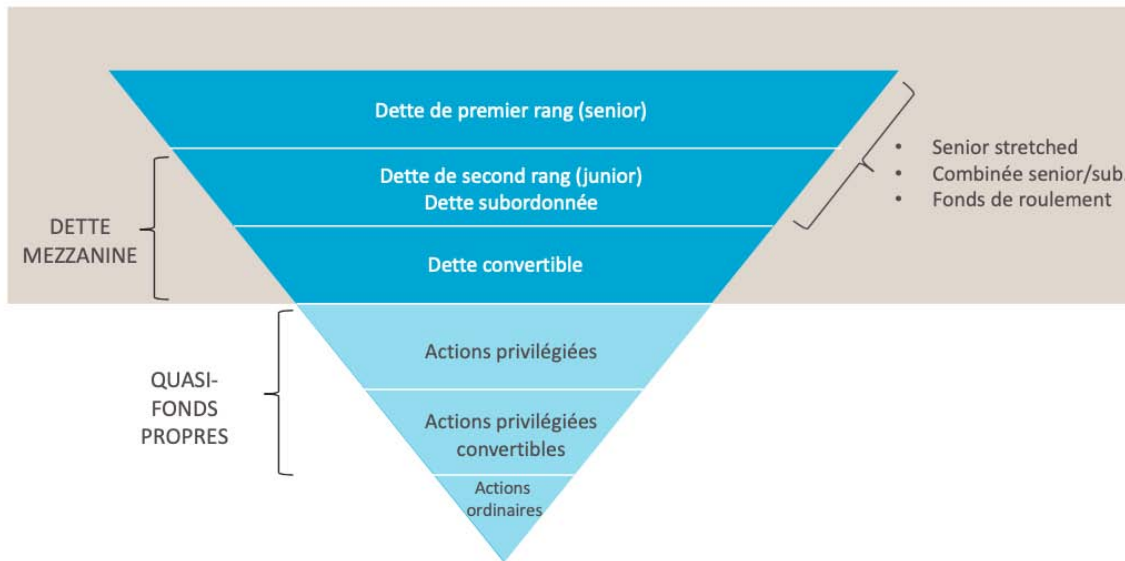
Dette de premier rang (senior)

Dette de second rang (junior)
Dette subordonnée

Dette convertible

Actions privilégiées

Actions privilégiées convertibles

Actions ordinaires

DETTE MEZZANINE

QUASI-FONDS PROPRES

• Senior stretched
• Combinée senior/sub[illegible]
• Fonds de roulement